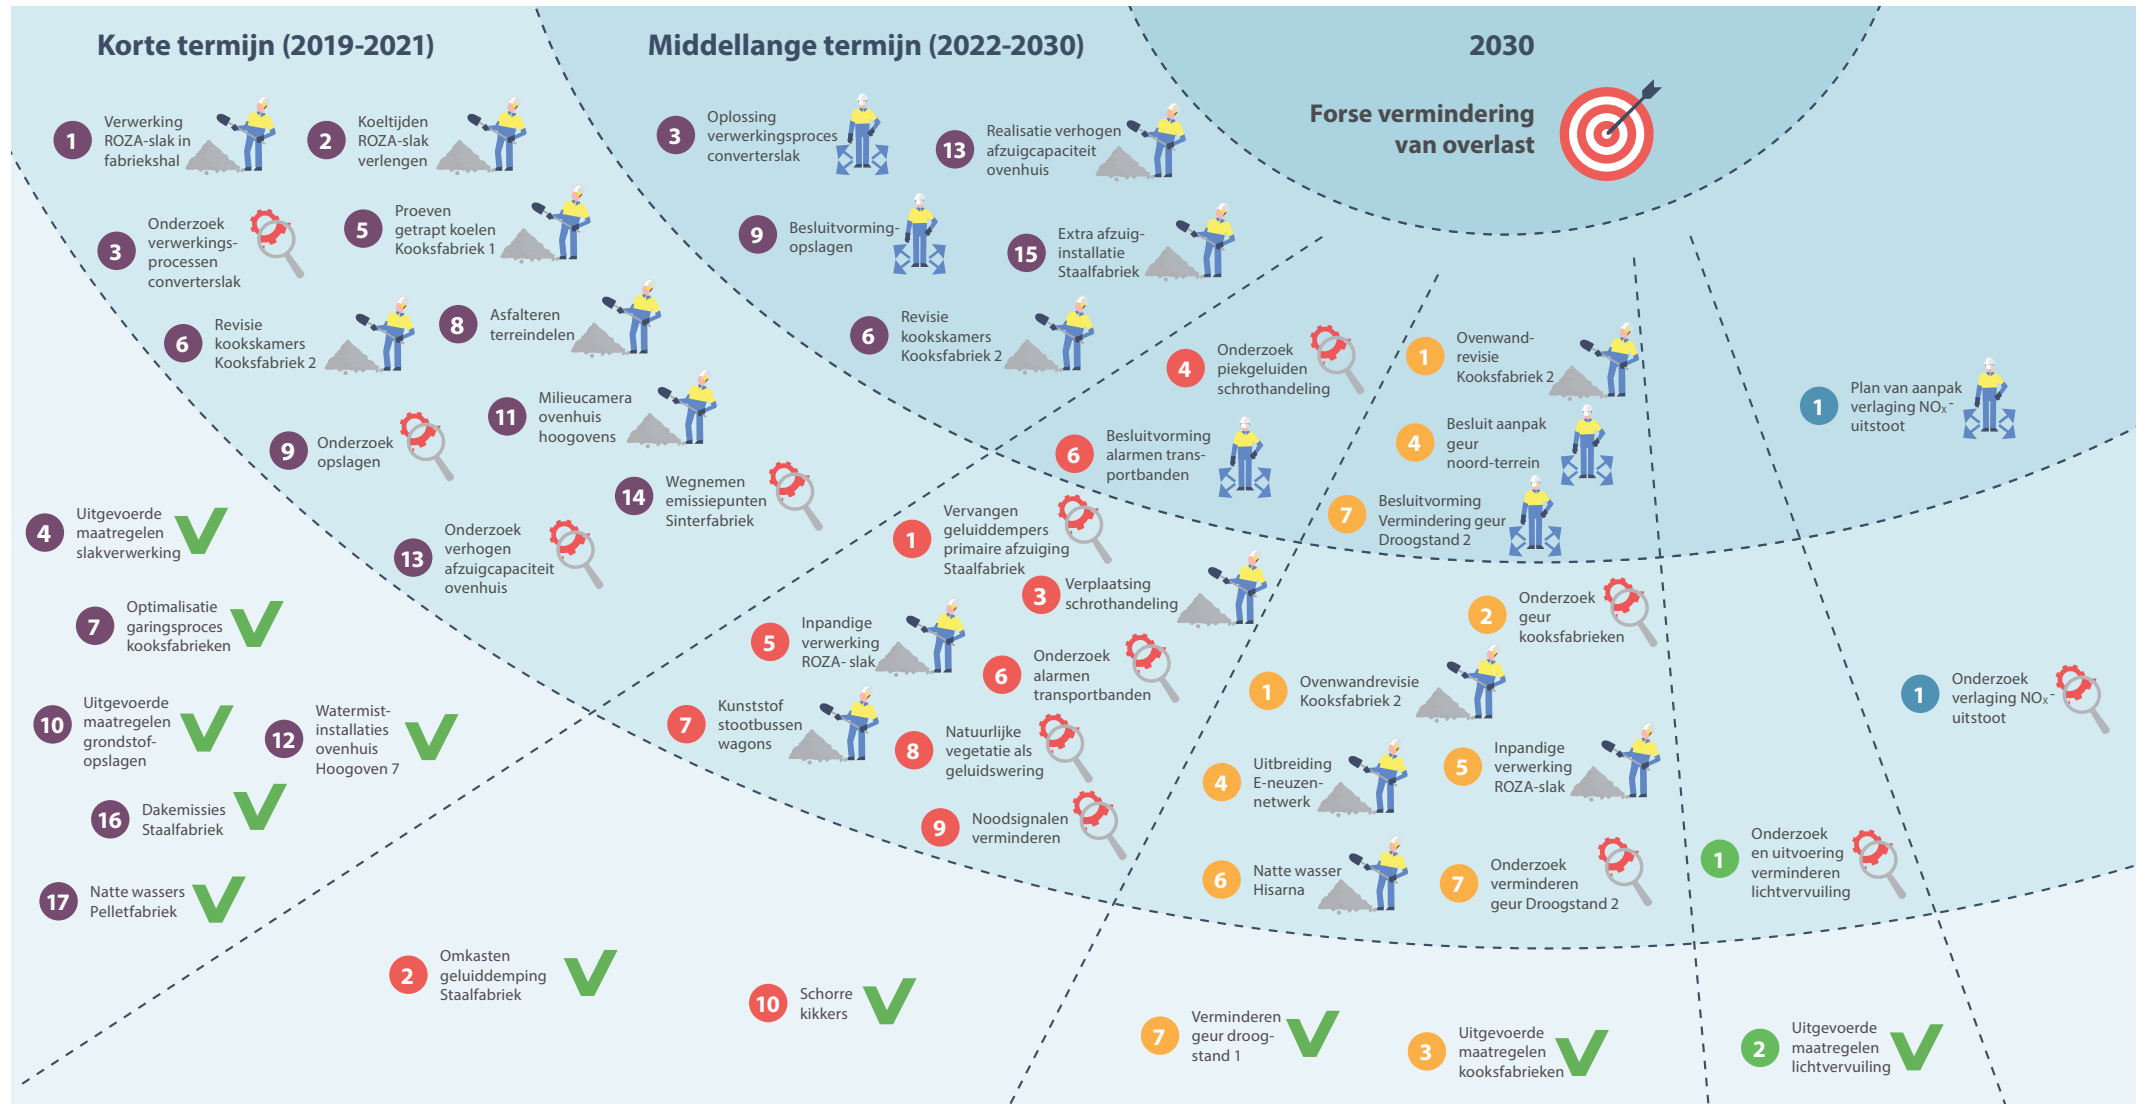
Korte termijn (2019-2021)

Middellange termijn (2022-2030)

2030

Forse vermindering van overlast

1 Verwerking ROZA-slak in fabriekshal

2 Koeltijden ROZA-slak verlengen

3 Onderzoek verwerkings-processen converterslak

5 Proeven getrapt koelen Kooksfabriek 1

6 Revisie kookskamers Kooksfabriek 2

8 Asfalteren terreindelen

11 Milieucamera ovenhuis hoogovens

9 Onderzoek opslagen

14 Wegnemen emissiepunten Sinterfabriek

13 Onderzoek verhogen afzuigcapaciteit ovenhuis

4 Uitgevoerde maatregelen slakverwerking

7 Optimalisatie garingsproces kooksfabrieken

10 Uitgevoerde maatregelen grondstof-opslagen

12 Watermist-installaties ovenhuis Hoogoven 7

16 Dakemissies Staalfabriek

17 Natte wassers Pelletfabriek

2 Omkasten geluiddemping Staalfabriek

10 Schorre kikkers

3 Oplossing verwerkingsproces converterslak

13 Realisatie verhogen afzuigcapaciteit ovenhuis

9 Besluitvorming-opslagen

15 Extra afzuig-installatie Staalfabriek

6 Revisie kookskamers Kooksfabriek 2

4 Onderzoek piekgeluiden schrothandeling

6 Besluitvorming alarmen trans-portbanden

1 Vervangen geluiddempers primaire afzuiging Staalfabriek

3 Verplaatsing schrothandeling

5 Inpandige verwerking ROZA- slak

6 Onderzoek alarmen transportbanden

7 Kunststof stootbussen wagons

8 Natuurlijke vegetatie als geluidswering

9 Noodsignalen verminderen

1 Ovenwand-revisie Kooksfabriek 2

4 Besluit aanpak geur noord-terrein

7 Besluitvorming Vermindering geur Droogstand 2

2 Onderzoek geur kooksfabrieken

1 Ovenwandrevisie Kooksfabriek 2

4 Uitbreiding E-neuzen-netwerk

5 Inpandige verwerking ROZA-slak

6 Natte wasser Hisarna

7 Onderzoek verminderen geur Droogstand 2

7 Verminderen geur droog-stand 1

3 Uitgevoerde maatregelen kooksfabrieken

1 Plan van aanpak verlaging $NO_x^-$ uitstoot

1 Onderzoek verlaging $NO_x^-$ uitstoot

1 Onderzoek en uitvoering verminderen lichtvervuiling

2 Uitgevoerde maatregelen lichtvervuiling